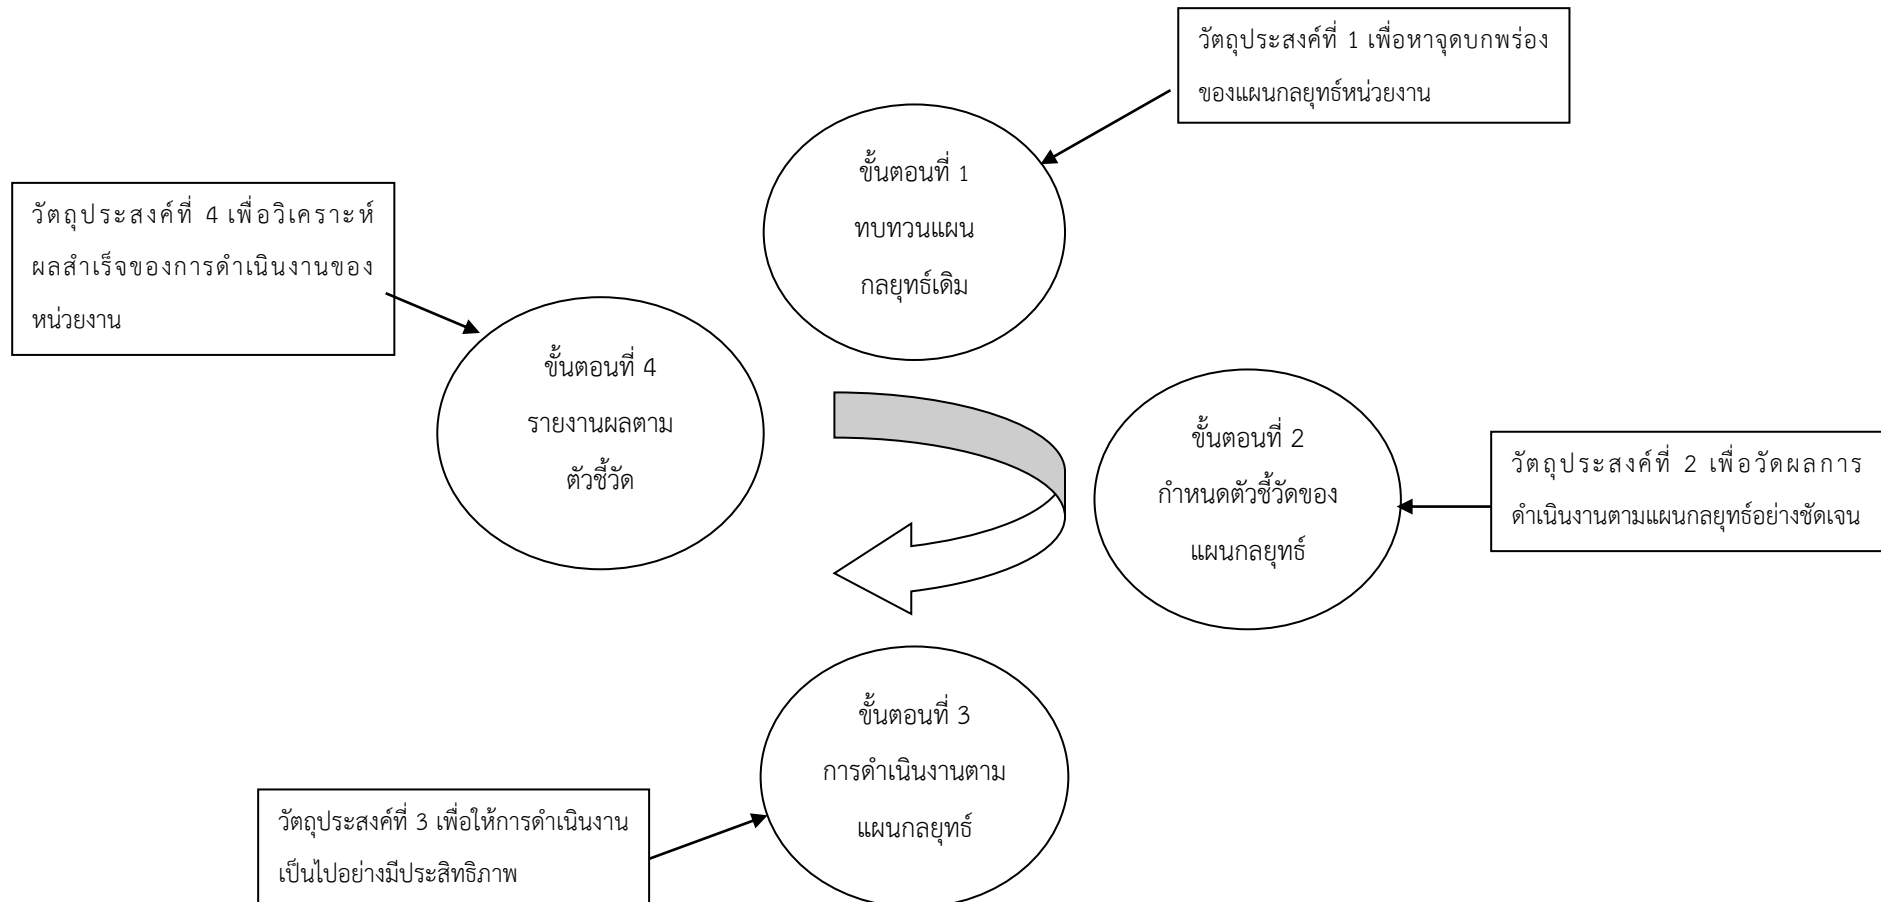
วัตถุประสงค์ที่ 1 เพื่อหาจุดบกพร่องของแผนกลยุทธ์หน่วยงาน

ขั้นตอนที่ 1
ทบทวนแผนกลยุทธ์เดิม

วัตถุประสงค์ที่ 4 เพื่อวิเคราะห์ผลสำเร็จของการดำเนินงานของหน่วยงาน

ขั้นตอนที่ 4
รายงานผลตามตัวชี้วัด

ขั้นตอนที่ 2
กำหนดตัวชี้วัดของแผนกลยุทธ์

วัตถุประสงค์ที่ 2 เพื่อวัดผลการดำเนินงานตามแผนกลยุทธ์อย่างชัดเจน

ขั้นตอนที่ 3
การดำเนินงานตามแผนกลยุทธ์

วัตถุประสงค์ที่ 3 เพื่อให้การดำเนินงานเป็นไปอย่างมีประสิทธิภาพ